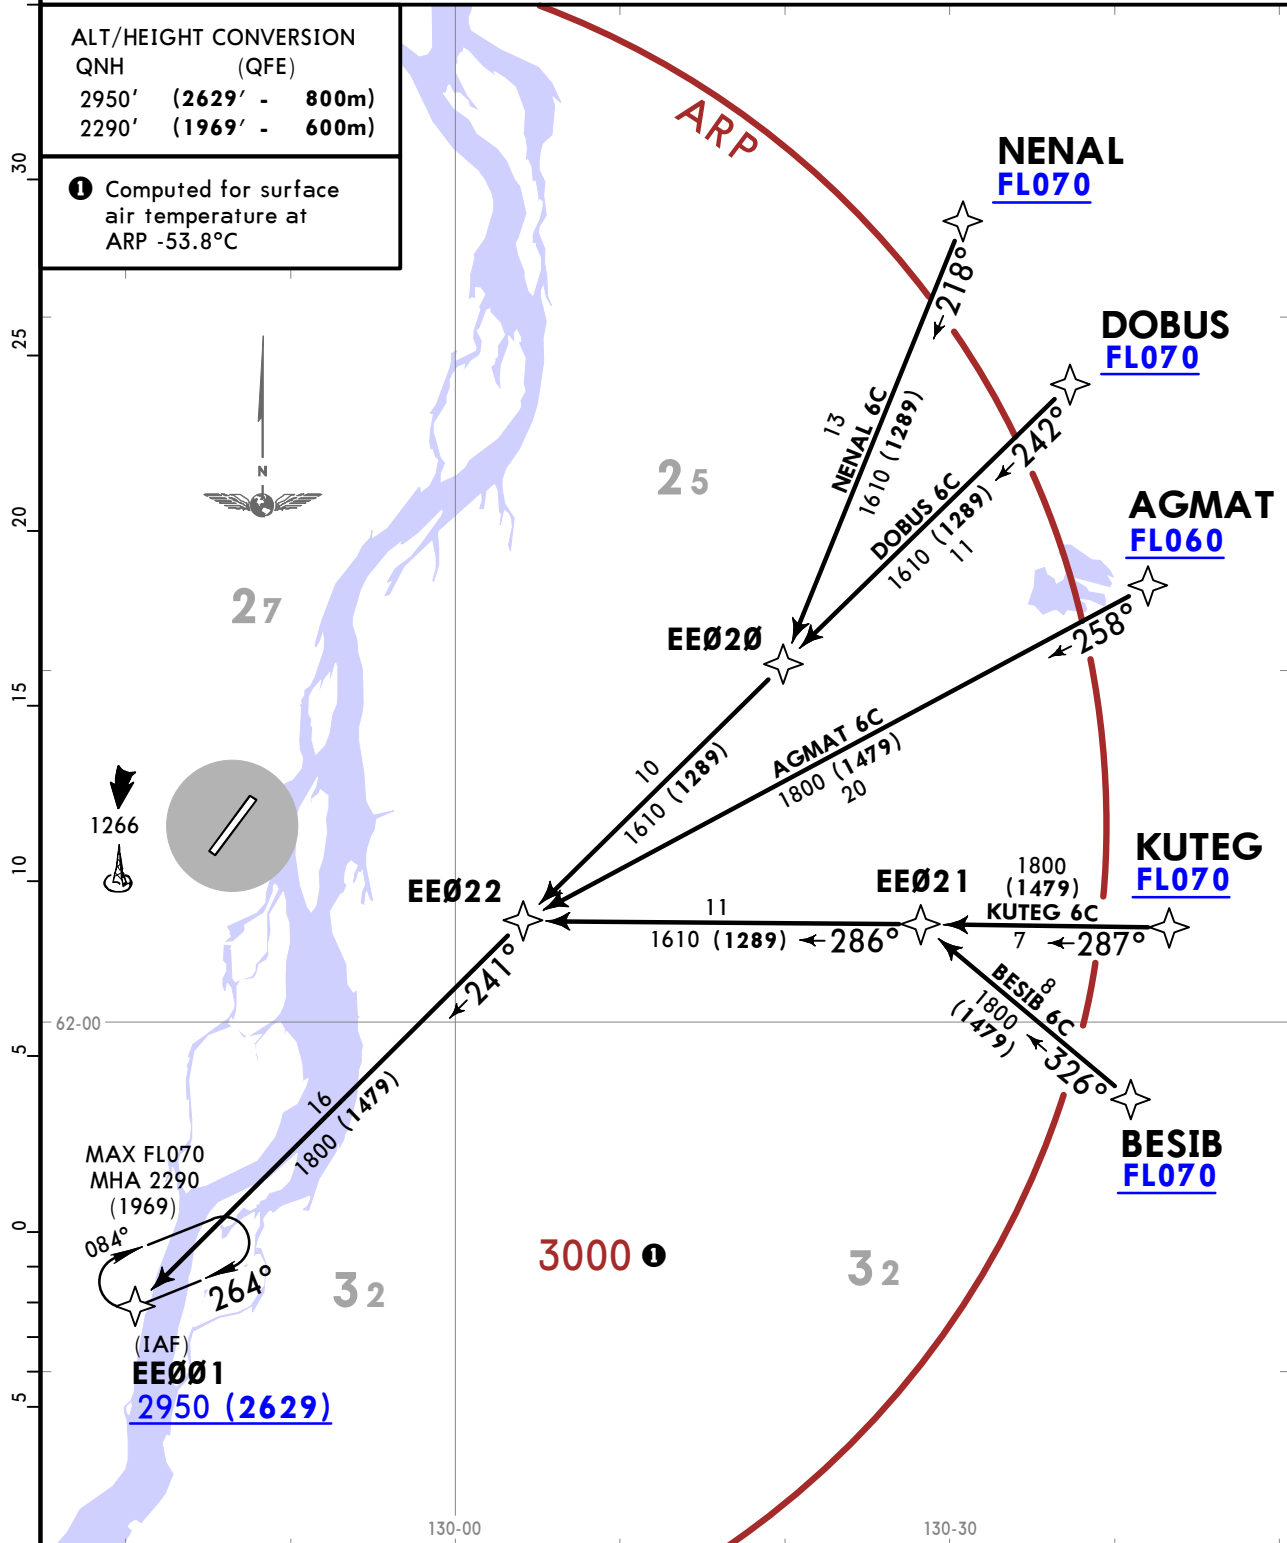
ALT/HEIGHT CONVERSION
QNH (QFE)
2950′ (2629′ - 800m)
2290′ (1969′ - 600m)

❶ Computed for surface air temperature at ARP -53.8°C

30
25
20
15
10
5
0
5

ARP

NENAL
FL070

DOBUS
FL070

AGMAT
FL060

KUTEG
FL070

BESIB
FL070

218°
13
NENAL 6C
1610 (1289)

242°
DOBUS 6C
1610 (1289)
11

258°
AGMAT 6C
1800 (1479)
20

EEØ2Ø

10
1610 (1289)

25

27

N

1266

EEØ22

EEØ21

1800
(1479)
KUTEG 6C
7
287°

11
1610 (1289)
286°

8
BESIB 6C
1800
(1479)
326°

241°

62-00

16
1800 (1479)

MAX FL070
MHA 2290
(1969)
084°
264°

(IAF)
EEØØ1
2950 (2629)

32

3000 ❶

32

130-00

130-30